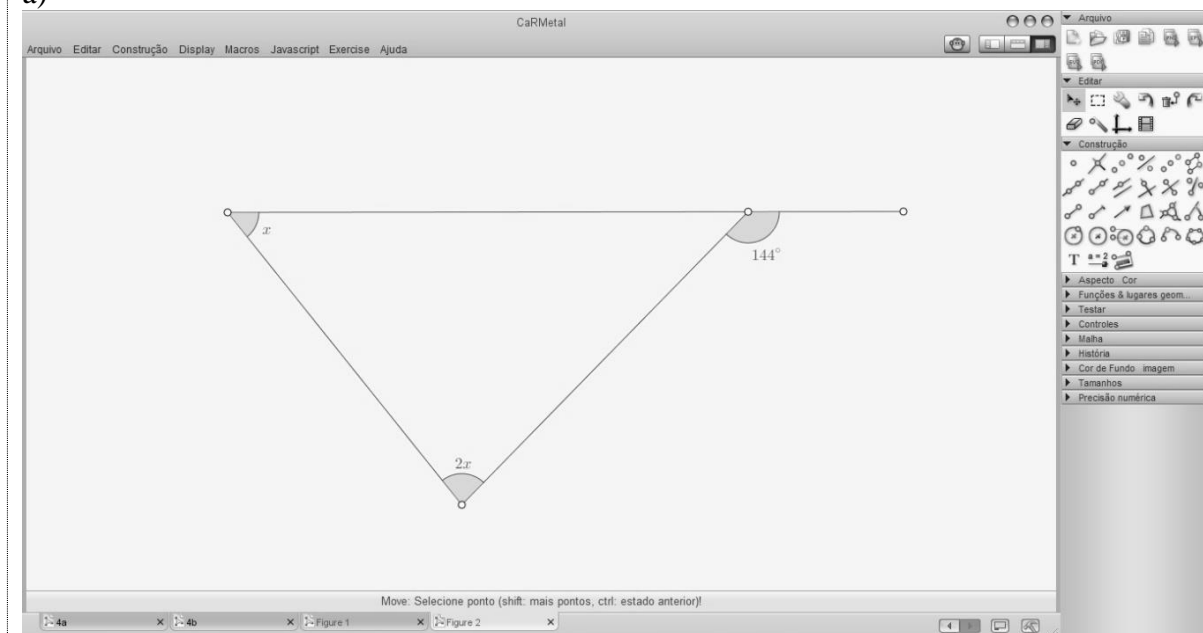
a)

CaRMetal

Arquivo Editar Construção Display Macros Javascript Exercise Ajuda

$x$

$144°$

$2x$

Move: Selecione ponto (shift: mais pontos, ctrl: estado anterior)!

4a × 4b × Figure 1 × Figure 2 ×

Arquivo
Editar
Construção
T
Aspecto Cor
Funções & lugares geom...
Testar
Controles
Malha
História
Cor de Fundo imagem
Tamanhos
Precisão numérica